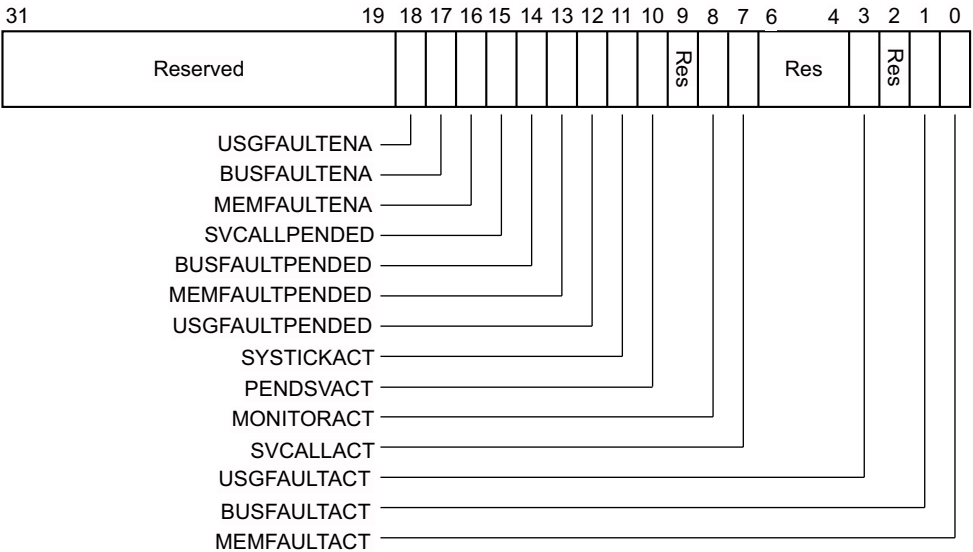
31 19 18 17 16 15 14 13 12 11 10 9 8 7 6 4 3 2 1 0

Reserved

Res

Res

Res

USGFAULTENA
BUSFAULTENA
MEMFAULTENA
SVCALLPENDED
BUSFAULTPENDED
MEMFAULTPENDED
USGFAULTPENDED
SYSTICKACT
PENDSVACT
MONITORACT
SVCALLACT
USGFAULTACT
BUSFAULTACT
MEMFAULTACT